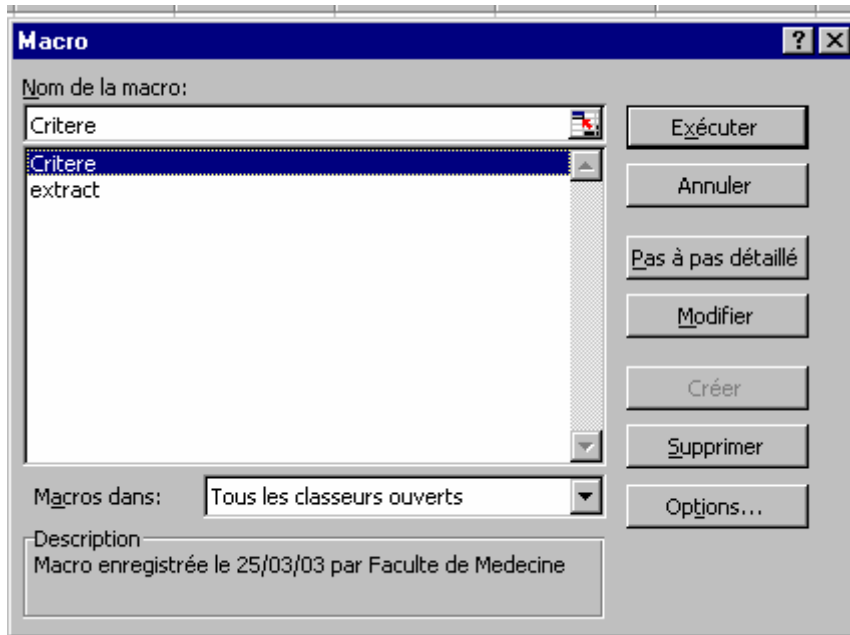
Macro

Nom de la macro:

Critere

Critere
extract

Exécuter

Annuler

Pas à pas détaillé

Modifier

Créer

Supprimer

Macros dans: Tous les classeurs ouverts

Options...

Description
Macro enregistrée le 25/03/03 par Faculte de Medecine